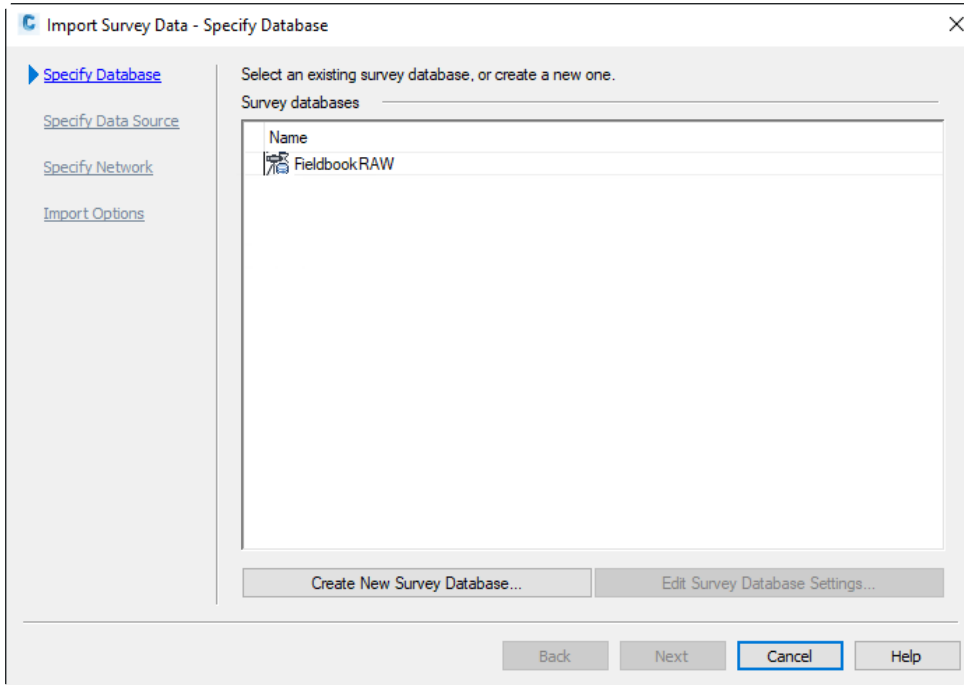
Import Survey Data - Specify Database

Specify Database
Specify Data Source
Specify Network
Import Options

Select an existing survey database, or create a new one.

Survey databases

| Name |
|---|
| FieldbookRAW |

Create New Survey Database...
Edit Survey Database Settings...

Back
Next
Cancel
Help